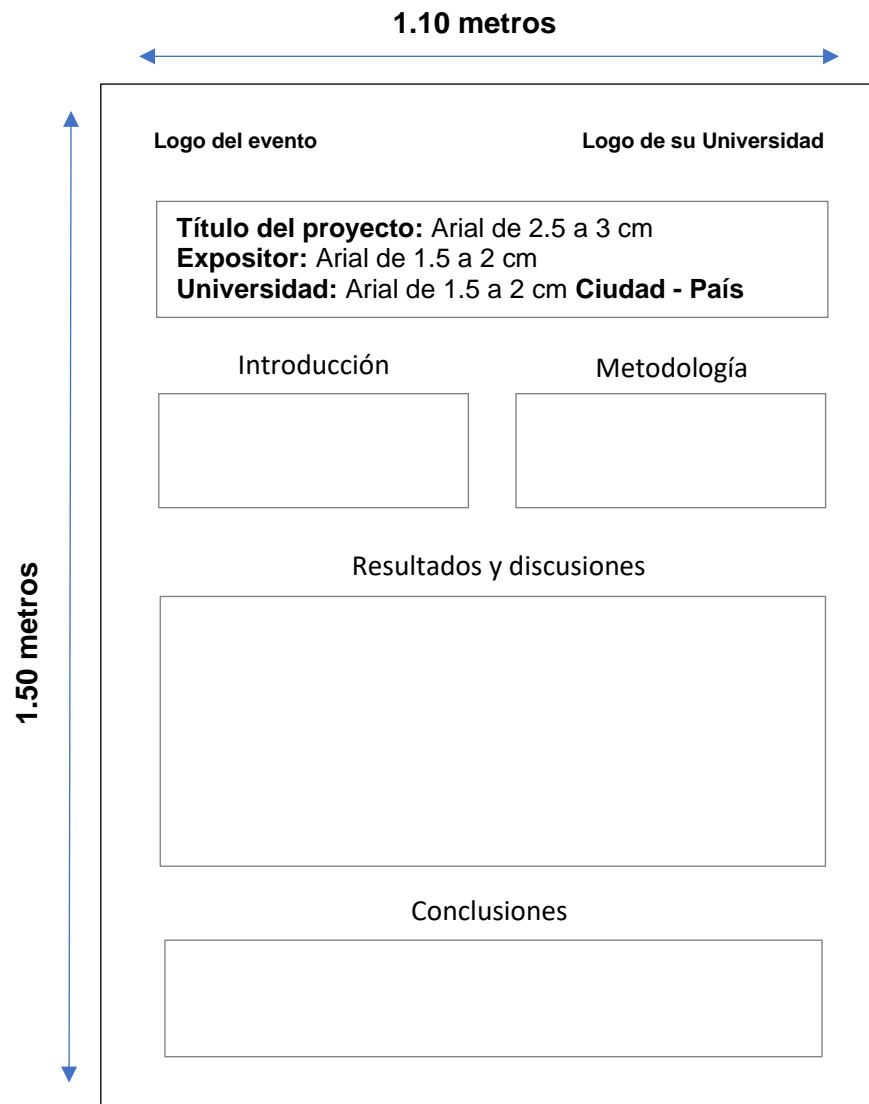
1.10 metros

1.50 metros

Logo del evento

Logo de su Universidad

Título del proyecto: Arial de 2.5 a 3 cm
Expositor: Arial de 1.5 a 2 cm
Universidad: Arial de 1.5 a 2 cm Ciudad - País

Introducción

Metodología

Resultados y discusiones

Conclusiones